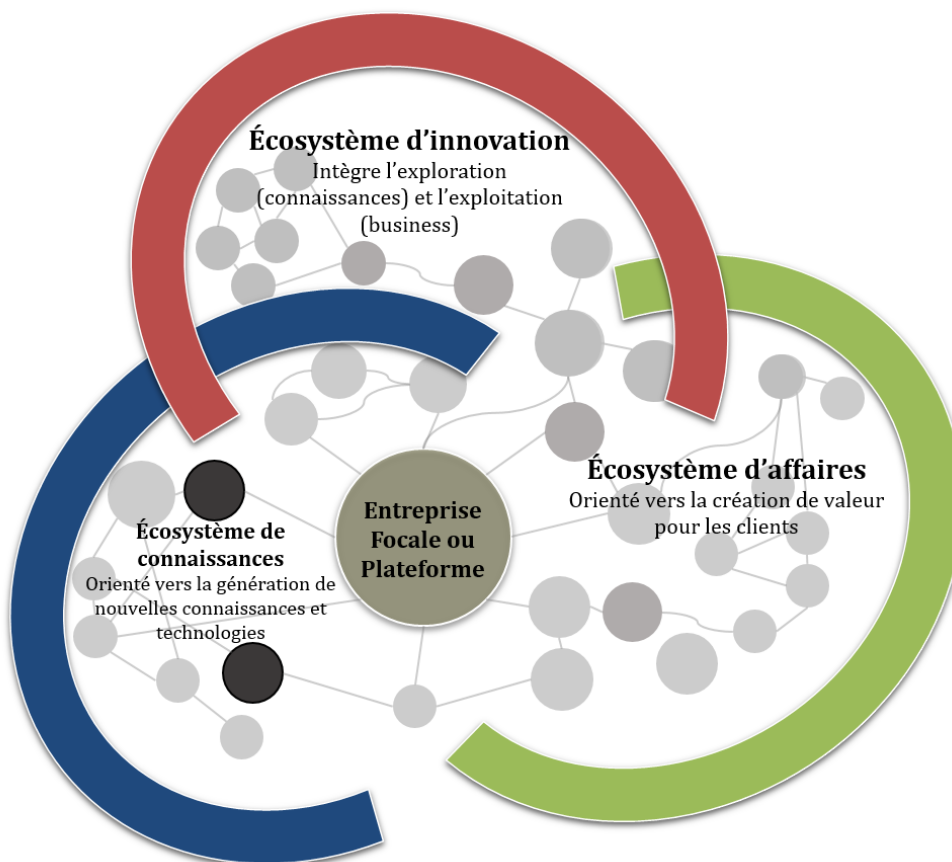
Écosystème d'innovation
Intègre l'exploration (connaissances) et l'exploitation (business)

Écosystème d'affaires
Orienté vers la création de valeur pour les clients

Entreprise Focale ou Plateforme

Écosystème de connaissances
Orienté vers la génération de nouvelles connaissances et technologies